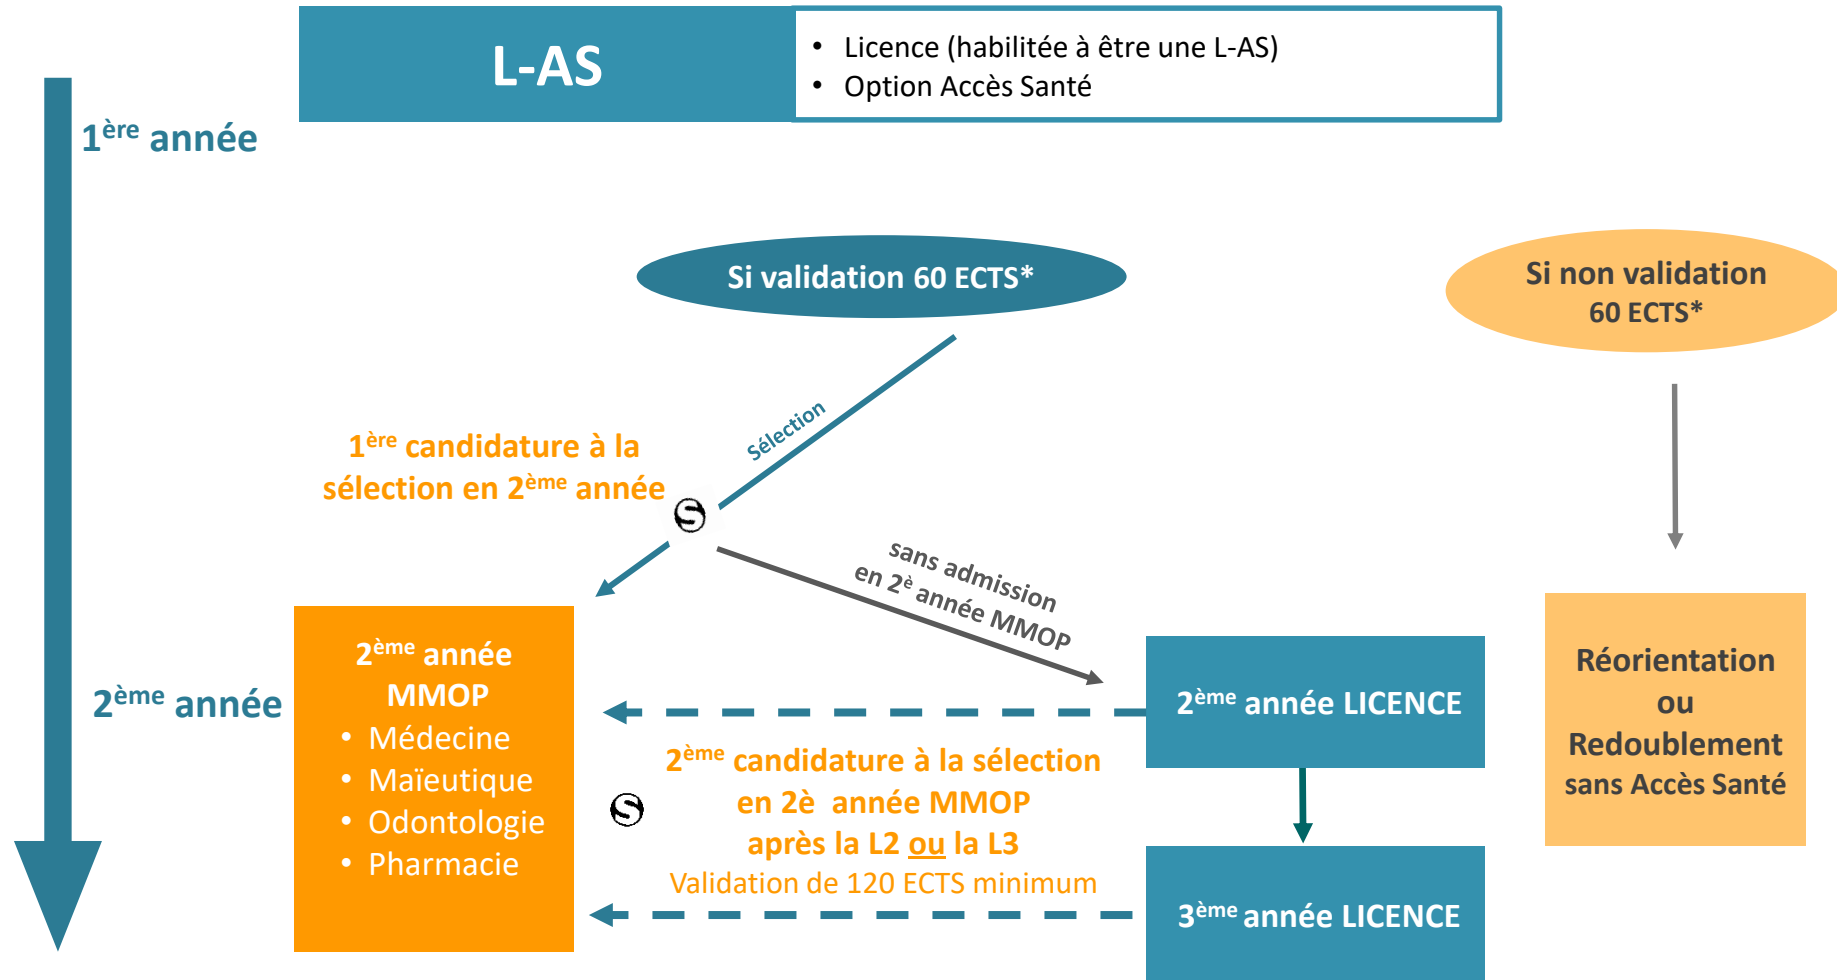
L-AS

• Licence (habilitée à être une L-AS)
• Option Accès Santé

$1^{ère}$ année

Si validation 60 ECTS*

Si non validation 60 ECTS*

Sélection

$1^{ère}$ candidature à la sélection en $2^{ème}$ année

S

sans admission en $2^{è}$ année MMOP

$2^{ème}$ année

$2^{ème}$ année MMOP
• Médecine
• Maïeutique
• Odontologie
• Pharmacie

$2^{ème}$ année LICENCE

Réorientation ou Redoublement sans Accès Santé

S

$2^{ème}$ candidature à la sélection en 2è année MMOP après la L2 ou la L3
Validation de 120 ECTS minimum

$3^{ème}$ année LICENCE